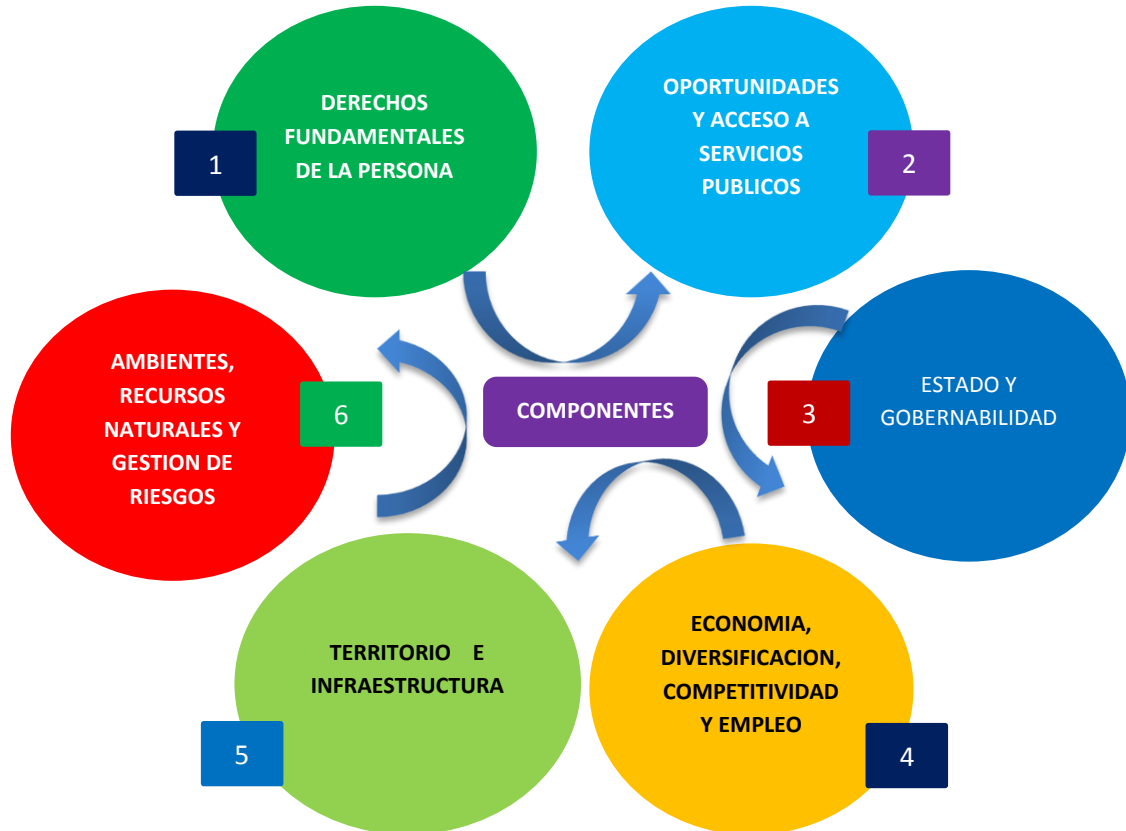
1

DERECHOS FUNDAMENTALES DE LA PERSONA

OPORTUNIDADES Y ACCESO A SERVICIOS PUBLICOS

2

AMBIENTES, RECURSOS NATURALES Y GESTION DE RIESGOS

6

COMPONENTES

3

ESTADO Y GOBERNABILIDAD

TERRITORIO E INFRAESTRUCTURA

5

ECONOMIA, DIVERSIFICACION, COMPETITIVIDAD Y EMPLEO

4